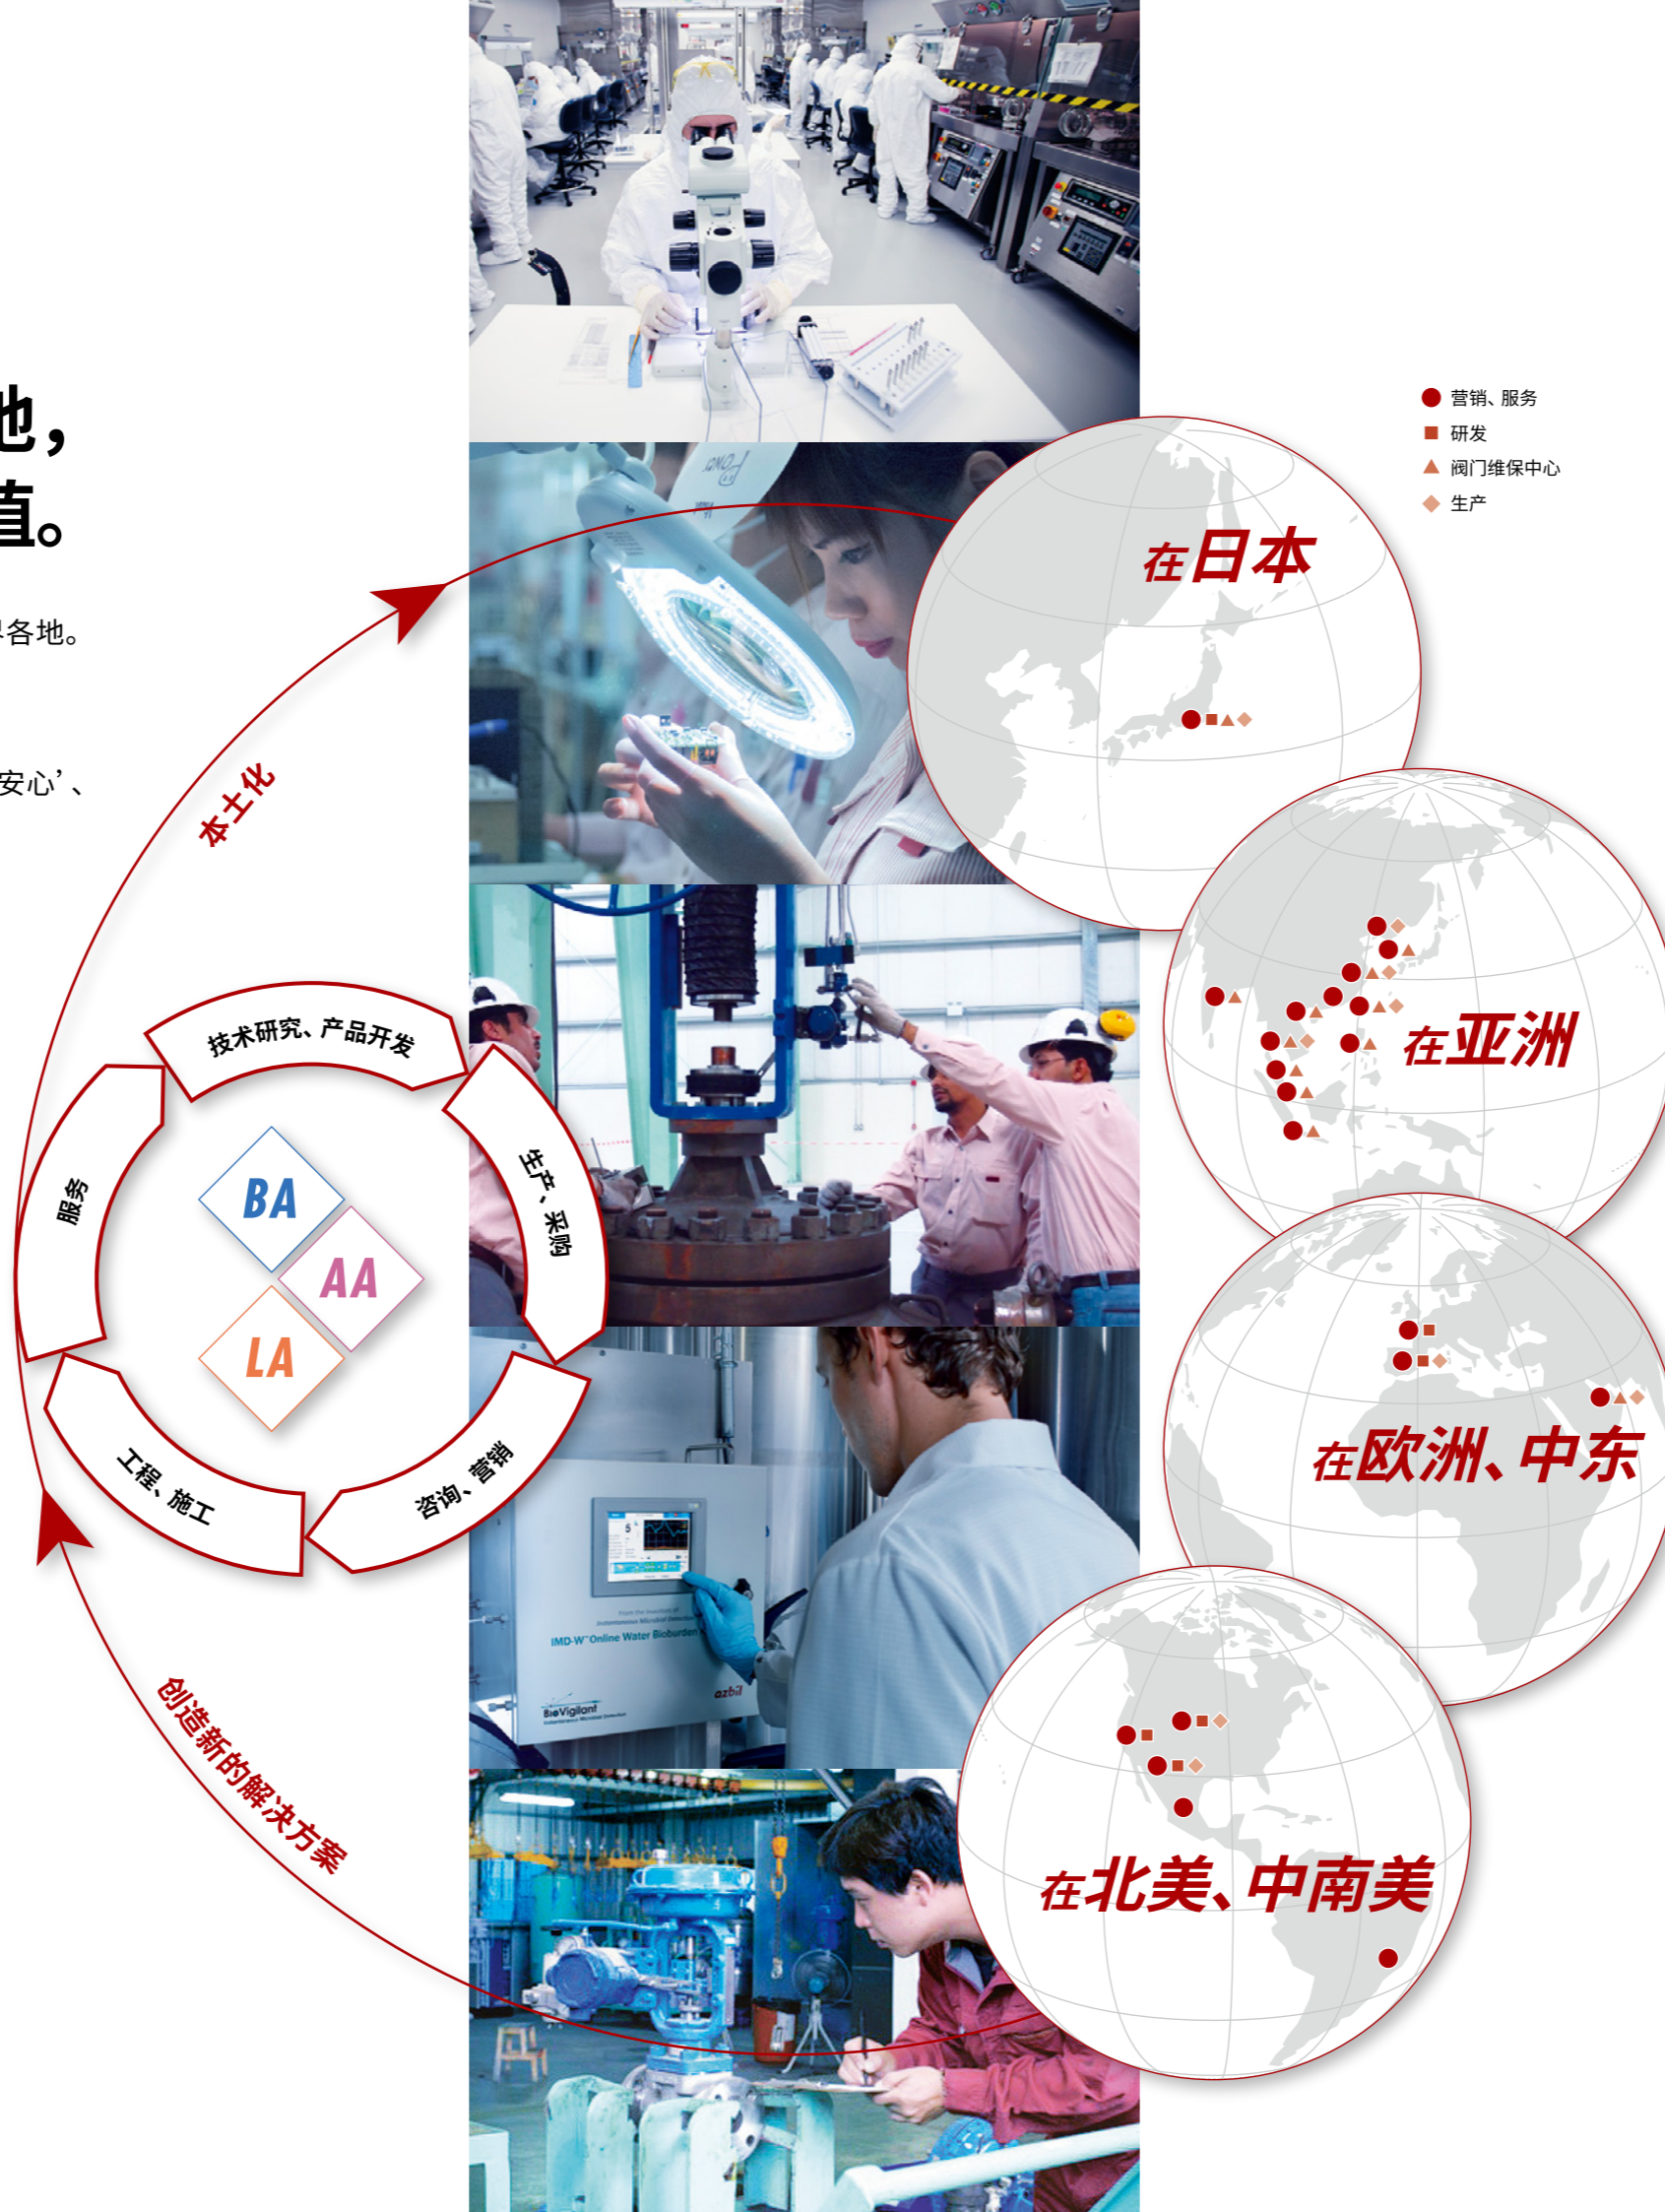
地，
值。

界各地。

安心’、

营销、服务
研发
阀门维保中心
生产

在日本

在亚洲

在欧洲、中东

在北美、中南美

本土化

技术研究、产品开发

服务

生产、采购

工程、施工

咨询、营销

BA
AA
LA

创造新的解决方案

IMD-W Online Water Bioburden

BioVigilant

azbil